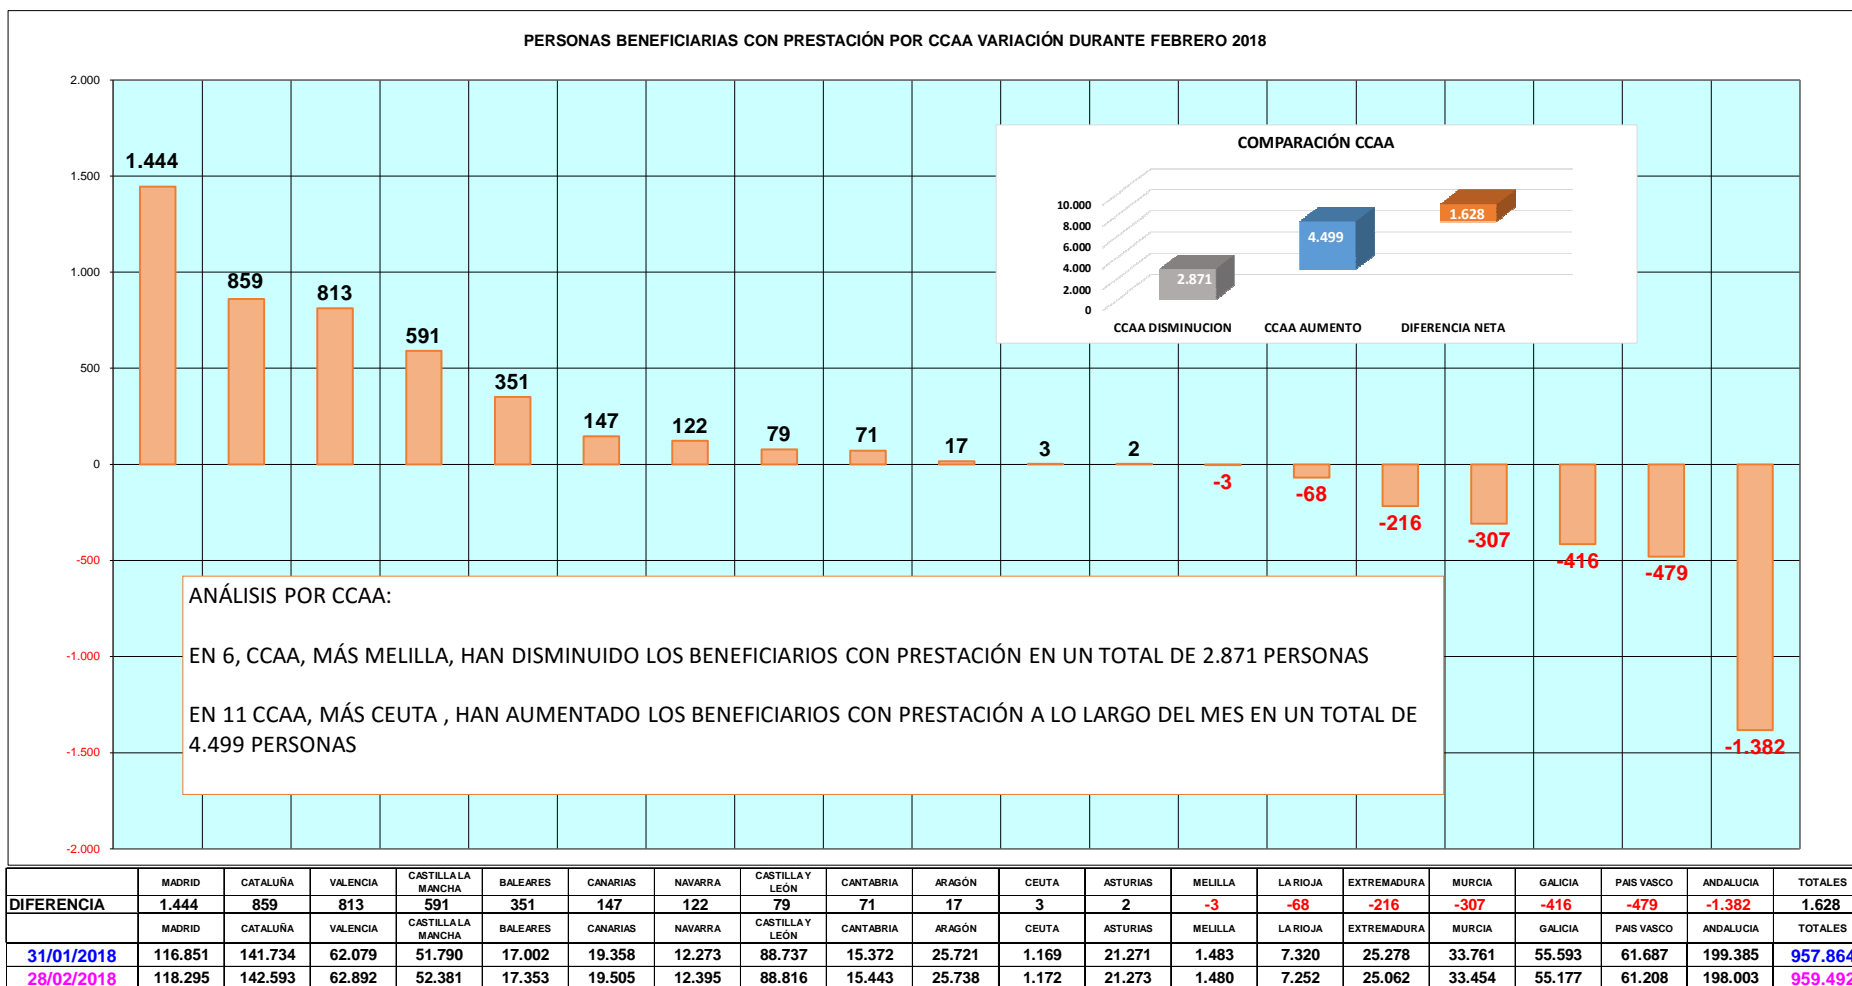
PERSONAS BENEFICIARIAS CON PRESTACIÓN POR CCAA VARIACIÓN DURANTE FEBRERO 2018

2.000
1.500
1.000
500
0
-500
-1.000
-1.500
-2.000

1.444
859
813
591
351
147
122
79
71
17
3
2
-3
-68
-216
-307
-416
-479
-1.382

COMPARACIÓN CCAA

10.000
8.000
6.000
4.000
2.000
0

2.871
4.499
1.628

CCAA DISMINUCION
CCAA AUMENTO
DIFERENCIA NETA

ANÁLISIS POR CCAA:

EN 6, CCAA, MÁS MELILLA, HAN DISMINUIDO LOS BENEFICIARIOS CON PRESTACIÓN EN UN TOTAL DE 2.871 PERSONAS

EN 11 CCAA, MÁS CEUTA , HAN AUMENTADO LOS BENEFICIARIOS CON PRESTACIÓN A LO LARGO DEL MES EN UN TOTAL DE 4.499 PERSONAS

| | MADRID | CATALUÑA | VALENCIA | CASTILLA LA MANCHA | BALEARES | CANARIAS | NAVARRA | CASTILLA Y LEÓN | CANTABRIA | ARAGÓN | CEUTA | ASTURIAS | MELILLA | LA RIOJA | EXTREMADURA | MURCIA | GALICIA | PAIS VASCO | ANDALUCIA | TOTALES |
|---|---|---|---|---|---|---|---|---|---|---|---|---|---|---|---|---|---|---|---|---|
| DIFERENCIA | 1.444 | 859 | 813 | 591 | 351 | 147 | 122 | 79 | 71 | 17 | 3 | 2 | -3 | -68 | -216 | -307 | -416 | -479 | -1.382 | 1.628 |
| | MADRID | CATALUÑA | VALENCIA | CASTILLA LA MANCHA | BALEARES | CANARIAS | NAVARRA | CASTILLA Y LEÓN | CANTABRIA | ARAGÓN | CEUTA | ASTURIAS | MELILLA | LA RIOJA | EXTREMADURA | MURCIA | GALICIA | PAIS VASCO | ANDALUCIA | TOTALES |
| 31/01/2018 | 116.851 | 141.734 | 62.079 | 51.790 | 17.002 | 19.358 | 12.273 | 88.737 | 15.372 | 25.721 | 1.169 | 21.271 | 1.483 | 7.320 | 25.278 | 33.761 | 55.593 | 61.687 | 199.385 | 957.864 |
| 28/02/2018 | 118.295 | 142.593 | 62.892 | 52.381 | 17.353 | 19.505 | 12.395 | 88.816 | 15.443 | 25.738 | 1.172 | 21.273 | 1.480 | 7.252 | 25.062 | 33.454 | 55.177 | 61.208 | 198.003 | 959.492 |